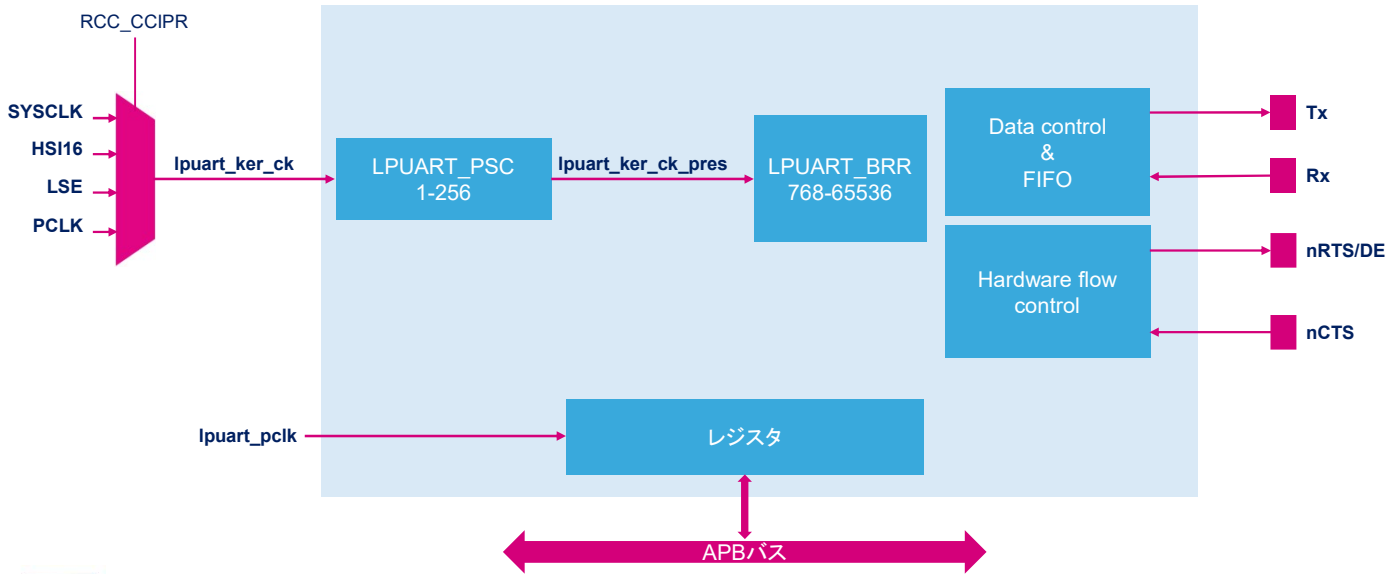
RCC_CCIPR

SYSCLK
HSI16
LSE
PCLK

lpuart_ker_ck

LPUART_PSC
1-256

lpuart_ker_ck_pres

LPUART_BRR
768-65536

Data control
&
FIFO

Hardware flow
control

Tx
Rx
nRTS/DE
nCTS

lpuart_pclk

レジスタ

APBバス